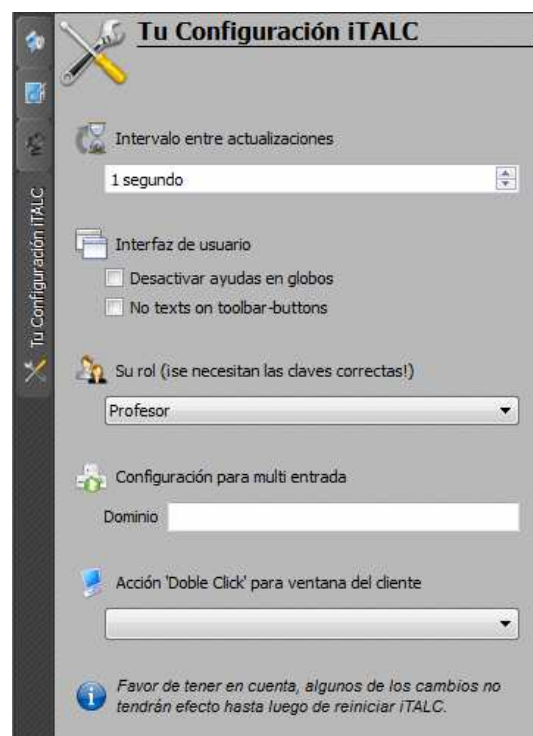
Tu Configuración iTALC

Tu Configuración iTALC

Intervalo entre actualizaciones

1 segundo

Interfaz de usuario

Desactivar ayudas en globos

No texts on toolbar-buttons

Su rol (¡se necesitan las claves correctas!)

Profesor

Configuración para multi entrada

Dominio

Acción 'Doble Click' para ventana del cliente

Favor de tener en cuenta, algunos de los cambios no tendrán efecto hasta luego de reiniciar iTALC.